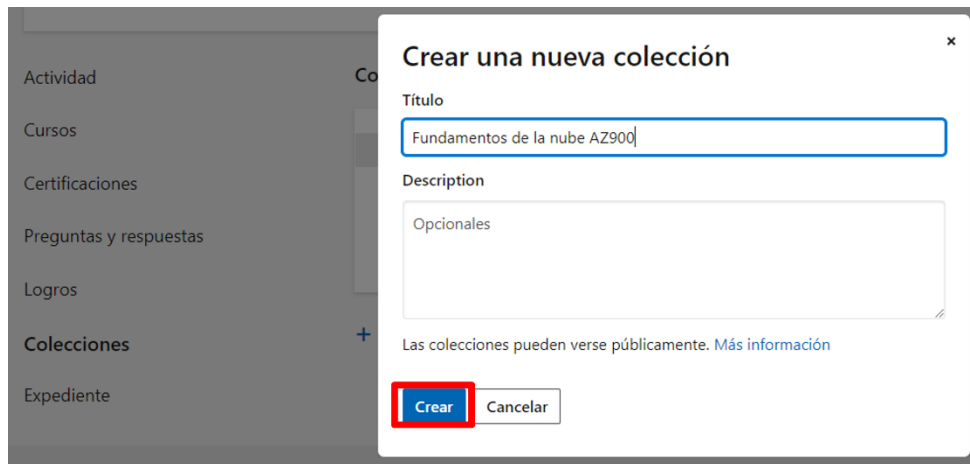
Actividad

Cursos

Certificaciones

Preguntas y respuestas

Logros

Colecciones

Expediente

Co

+

Crear una nueva colección

×

Título

Fundamentos de la nube AZ900

Description

Opcionales

Las colecciones pueden verse públicamente. Más información

Crear

Cancelar